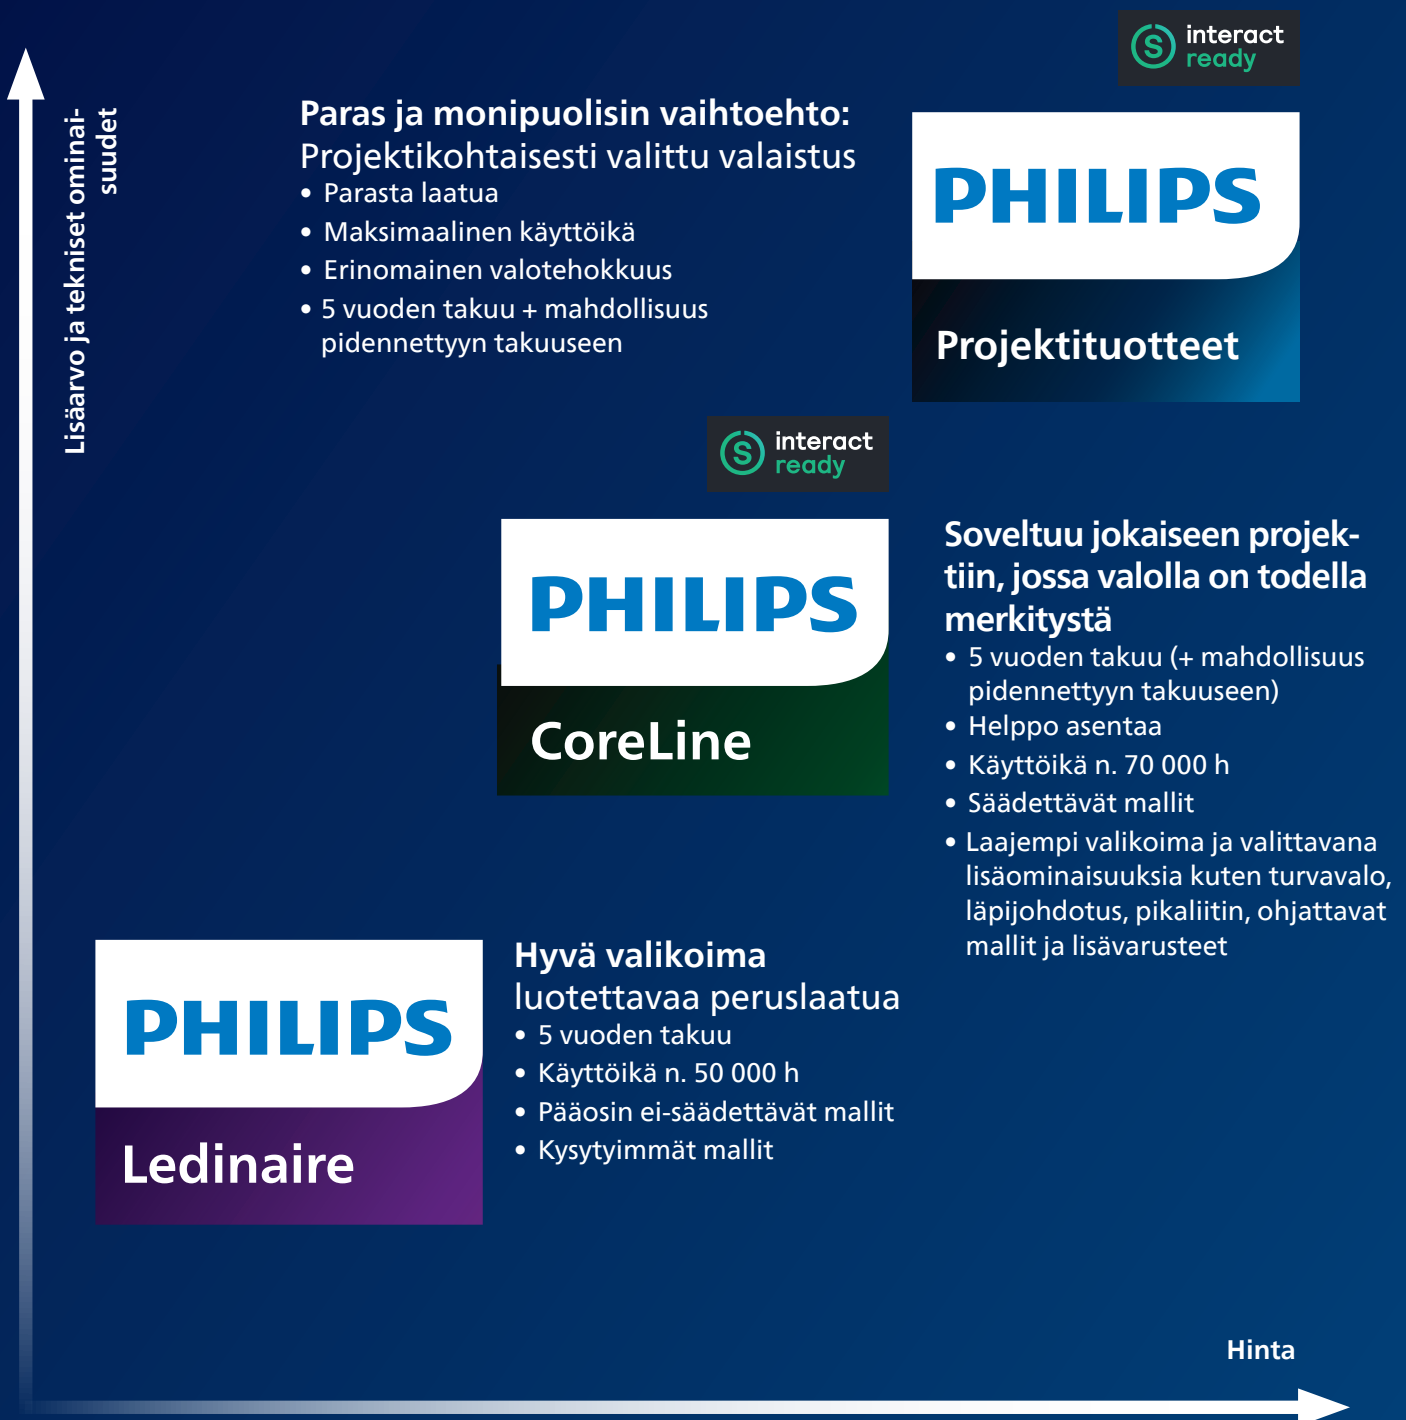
Lisäarvo ja tekniset ominaisuudet

interact ready

Paras ja monipuolisin vaihtoehto:
Projektikohtaisesti valittu valaistus
• Parasta laatua
• Maksimaalinen käyttöikä
• Erinomainen valotehokkuus
• 5 vuoden takuu + mahdollisuus pidennettyyn takuuseen

PHILIPS
Projektituotteet

interact ready

PHILIPS
CoreLine

Soveltuu jokaiseen projektiin, jossa valolla on todella merkitystä
• 5 vuoden takuu (+ mahdollisuus pidennettyyn takuuseen)
• Helppo asentaa
• Käyttöikä n. 70 000 h
• Säädettävät mallit
• Laajempi valikoima ja valittavana lisäominaisuuksia kuten turvavalo, läpijohdotus, pikaliitin, ohjattavat mallit ja lisävarusteet

PHILIPS
Ledinaire

Hyvä valikoima
luotettavaa peruslaatua
• 5 vuoden takuu
• Käyttöikä n. 50 000 h
• Pääosin ei-säädettävät mallit
• Kysytyimmät mallit

Hinta